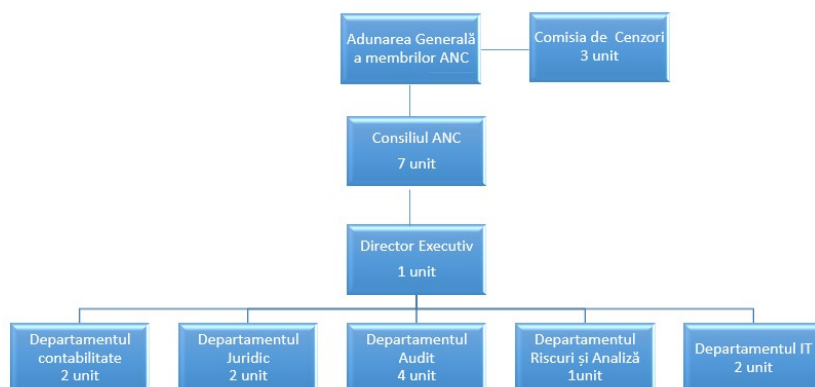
Adunarea Generală a membrilor ANC

Comisia de Cenzori
3 unit

Consiliul ANC
7 unit

Director Executiv
1 unit

Departamentul contabilitate
2 unit

Departamentul Juridic
2 unit

Departamentul Audit
4 unit

Departamentul Riscuri și Analiză
1unit

Departamentul IT
2 unit